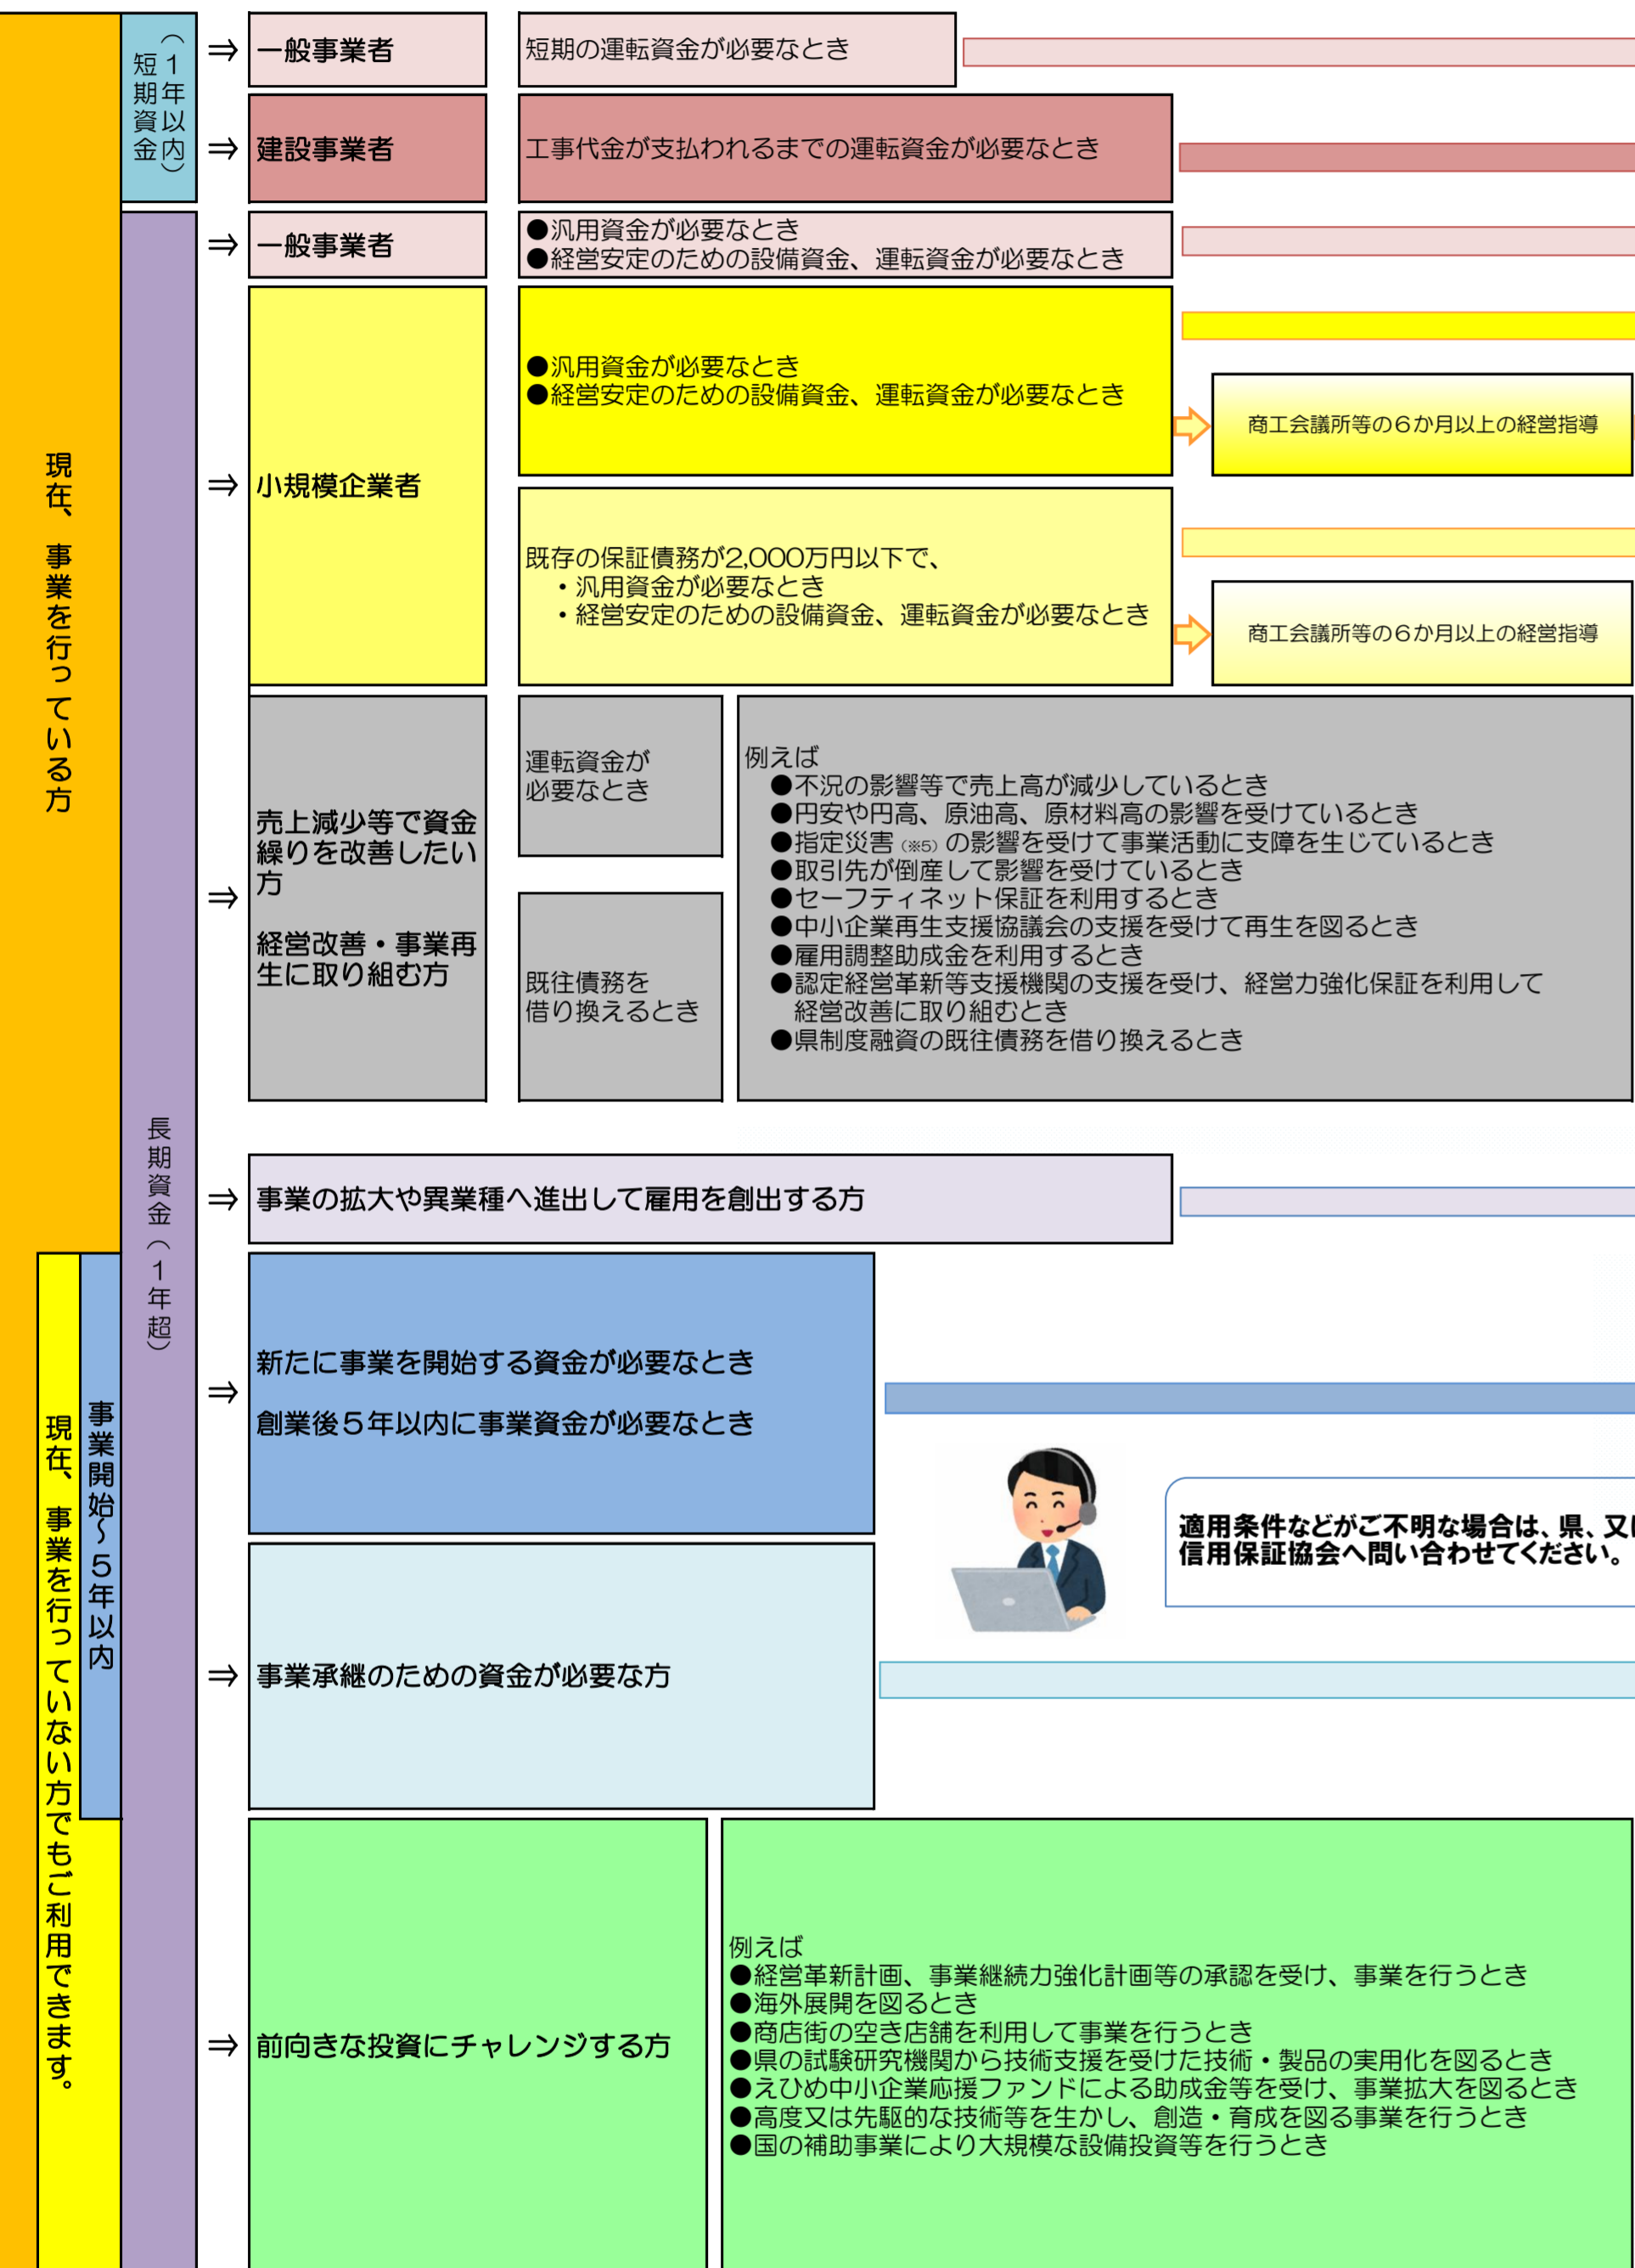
現在、事業を行っている方

短期資金（1年以内）

⇒ 一般事業者

短期の運転資金が必要なとき

⇒ 建設事業者

工事代金が支払われるまでの運転資金が必要なとき

長期資金（1年超）

⇒ 一般事業者

●汎用資金が必要なとき
●経営安定のための設備資金、運転資金が必要なとき

⇒ 小規模企業者

●汎用資金が必要なとき
●経営安定のための設備資金、運転資金が必要なとき

商工会議所等の６か月以上の経営指導

既存の保証債務が2,000万円以下で、
・汎用資金が必要なとき
・経営安定のための設備資金、運転資金が必要なとき

商工会議所等の６か月以上の経営指導

⇒ 売上減少等で資金繰りを改善したい方

経営改善・事業再生に取り組む方

運転資金が必要なとき

既往債務を借り換えるとき

例えば
●不況の影響等で売上高が減少しているとき
●円安や円高、原油高、原材料高の影響を受けているとき
●指定災害（※5）の影響を受けて事業活動に支障を生じているとき
●取引先が倒産して影響を受けているとき
●セーフティネット保証を利用するとき
●中小企業再生支援協議会の支援を受けて再生を図るとき
●雇用調整助成金を利用するとき
●認定経営革新等支援機関の支援を受け、経営力強化保証を利用して経営改善に取り組むとき
●県制度融資の既往債務を借り換えるとき

⇒ 事業の拡大や異業種へ進出して雇用を創出する方

現在、事業を行っていない方でもご利用できます。

事業開始～5年以内

⇒ 新たに事業を開始する資金が必要なとき

創業後５年以内に事業資金が必要なとき

適用条件などがご不明な場合は、県、又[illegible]
信用保証協会へ問い合わせてください。

⇒ 事業承継のための資金が必要な方

⇒ 前向きな投資にチャレンジする方

例えば
●経営革新計画、事業継続力強化計画等の承認を受け、事業を行うとき
●海外展開を図るとき
●商店街の空き店舗を利用して事業を行うとき
●県の試験研究機関から技術支援を受けた技術・製品の実用化を図るとき
●えひめ中小企業応援ファンドによる助成金等を受け、事業拡大を図るとき
●高度又は先駆的な技術等を生かし、創造・育成を図る事業を行うとき
●国の補助事業により大規模な設備投資等を行うとき